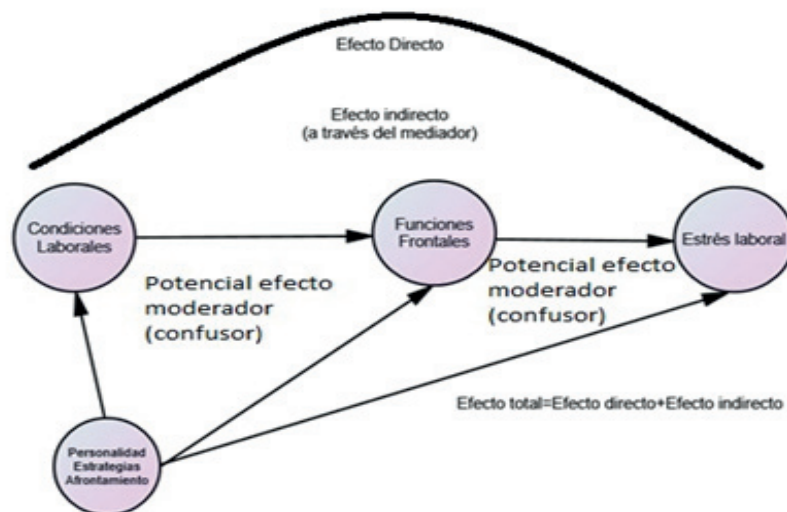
Efecto Directo

Efecto indirecto
(a través del mediador)

Condiciones Laborales

Funciones Frontales

Estrès laboral

Potencial efecto moderador (confusor)

Potencial efecto moderador (confusor)

Efecto total=Efecto directo+Efecto indirecto

Personalidad Estrategias Afrontamiento